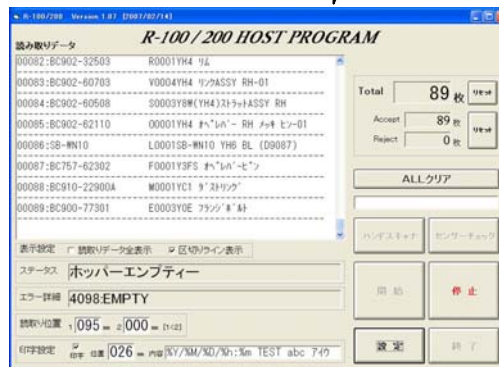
R-100/200 Version 1.07 [2007/02/14]

R-100/200 HOST PROGRAM

読み取りデータ

00082:BC902-32503 R0001YH4 ﾘﾑ
00083:BC902-60703 V0004YH4 ﾘﾝｸASSY RH-01
00084:BC902-60508 S0003Y8W(YH4)ｽﾄﾗｯﾄASSY RH
00085:BC902-62110 O0001YH4 ｵﾍﾟﾚﾊﾞｰ RH ﾒｯｷ ﾋﾝ-01
00086:SB-WN10 L0001SB-WN10 YH6 BL (D9087)
00087:BC757-62302 F0001Y3FS ｵﾍﾟﾚﾊﾞｰﾋﾟﾝ
00088:BC910-22900A M0001YC1 ﾀﾞｽﾄﾘﾝｸﾞ
00089:BC900-77301 E0003Y0E ﾌﾗﾝｼﾞﾎﾞﾙﾄ

Total 89 枚 ﾘｾｯﾄ
Accept 89 枚
Reject 0 枚 ﾘｾｯﾄ

ALLクリア

ハンディスキャナ センサーチェック

表示設定 読取りデータ全表示 区切りライン表示

ステータス ホッパーエンプティー

エラー詳細 4098:EMPTY

読取り位置 1 095 ～ 2 000 ～ [1<2]

印字設定 印字 位置 026 ～ 内容 %Y/%M/%D/%h:%m TEST abc ｱｲｳ

開 始
停 止
設 定
終 了